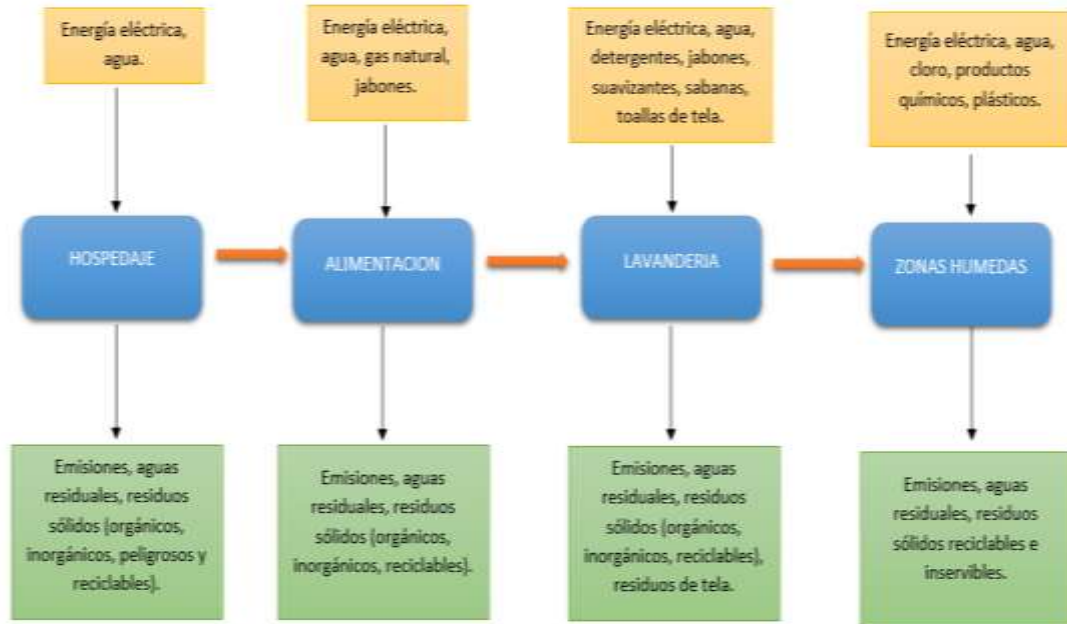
Energía eléctrica, agua.

Energía eléctrica, agua, gas natural, jabones.

Energía eléctrica, agua, detergentes, jabones, suavizantes, sabanas, toallas de tela.

Energía eléctrica, agua, cloro, productos químicos, plásticos.

HOSPEDAJE

ALIMENTACION

LAVANDERIA

ZONAS HUMEDAS

Emisiones, aguas residuales, residuos sólidos (orgánicos, inorgánicos, peligrosos y reciclables).

Emisiones, aguas residuales, residuos sólidos (orgánicos, inorgánicos, reciclables).

Emisiones, aguas residuales, residuos sólidos (orgánicos, inorgánicos, reciclables), residuos de tela.

Emisiones, aguas residuales, residuos sólidos reciclables e inservibles.